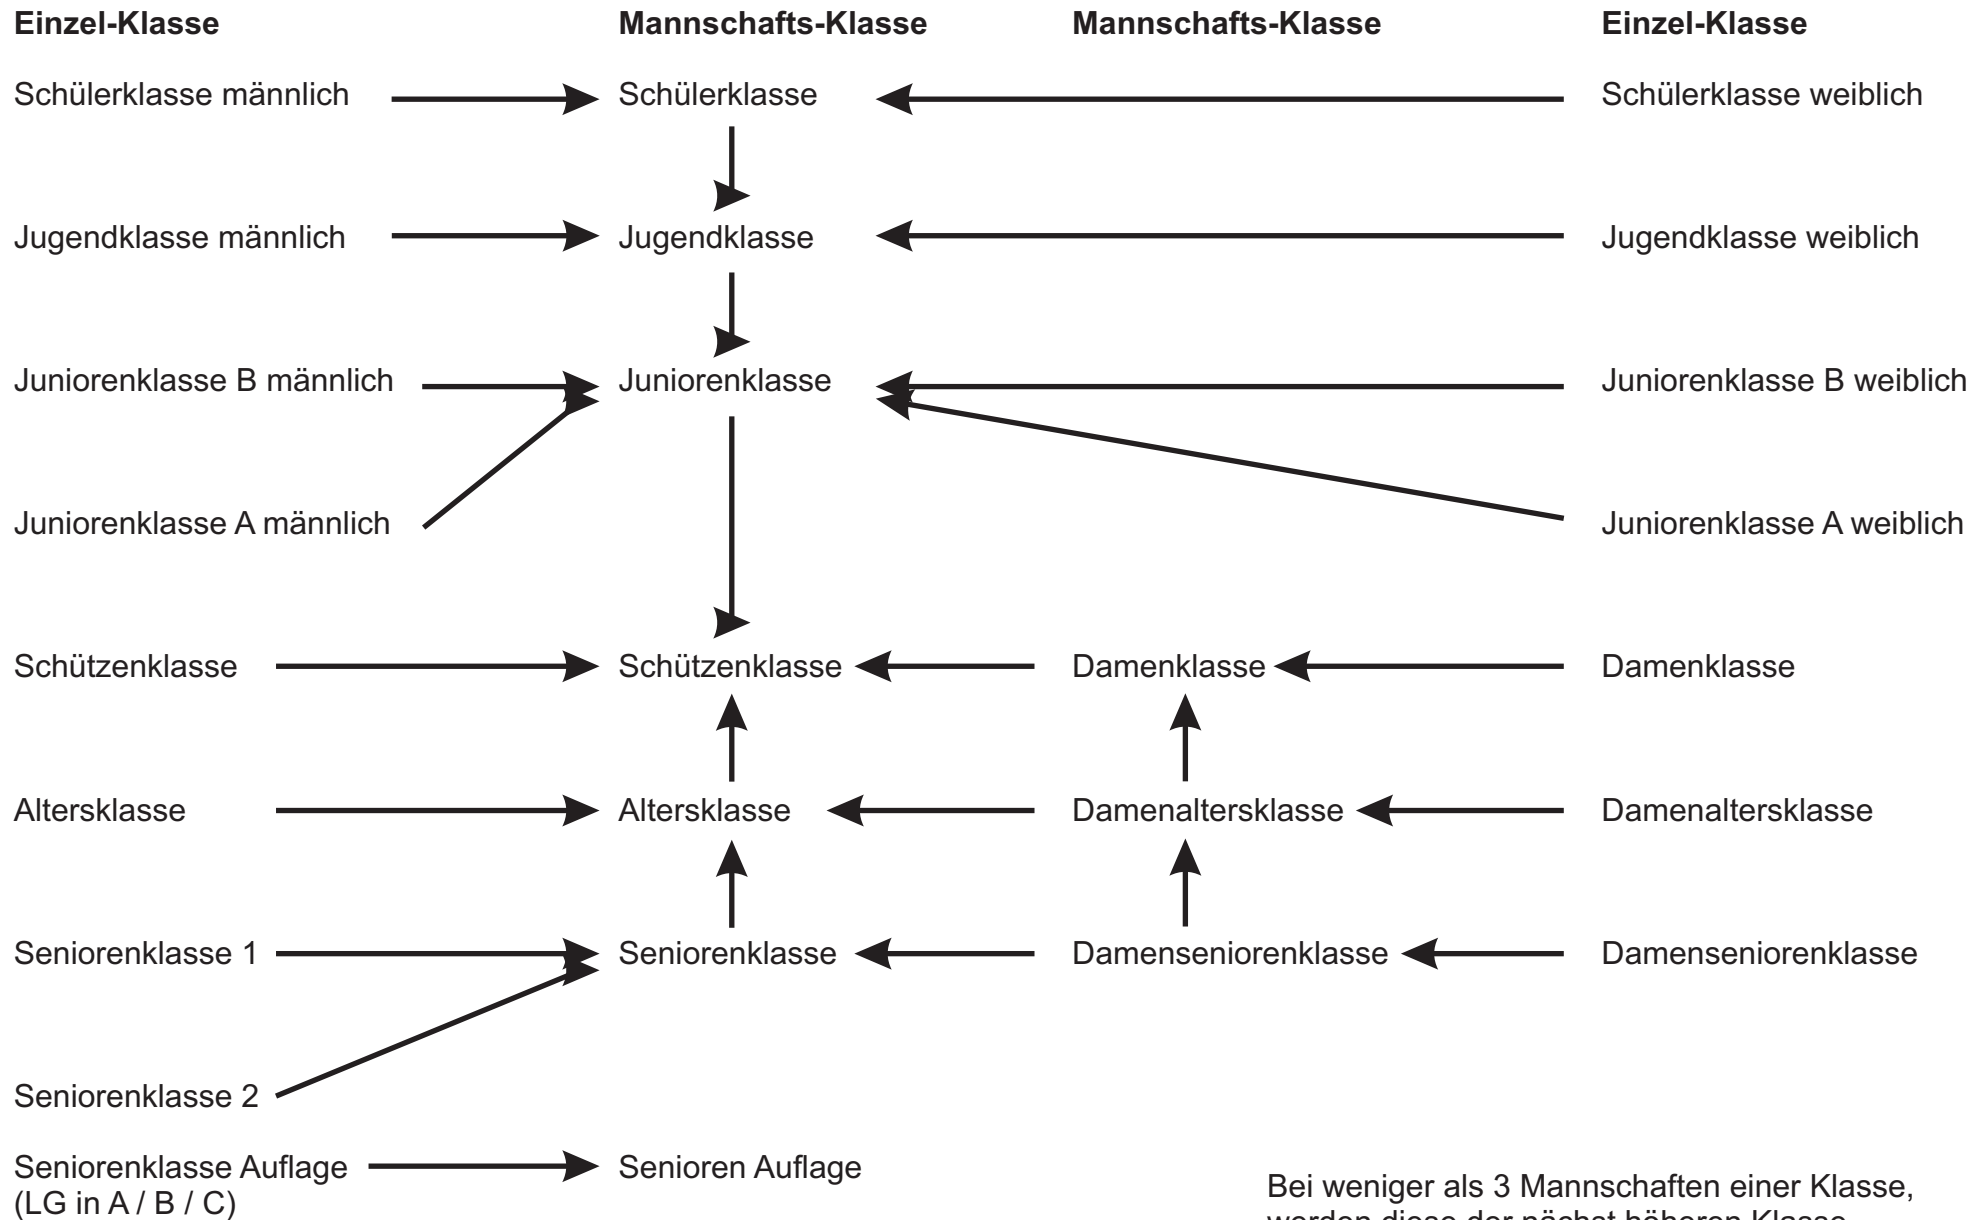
**Einzel-Klasse** | **Mannschafts-Klasse** | **Mannschafts-Klasse** | **Einzel-Klasse**

Schülerklasse männlich → Schülerklasse ← Schülerklasse weiblich

Jugendklasse männlich → Jugendklasse ← Jugendklasse weiblich

Juniorenklasse B männlich → Juniorenklasse ← Juniorenklasse B weiblich

Juniorenklasse A männlich → Juniorenklasse ← Juniorenklasse A weiblich

Schützenklasse → Schützenklasse ← Damenklasse ← Damenklasse

Altersklasse → Altersklasse ← Damenaltersklasse ← Damenaltersklasse

Seniorenklasse 1 → Seniorenklasse ← Damenseniorenklasse ← Damenseniorenklasse

Seniorenklasse 2 → Seniorenklasse

Seniorenklasse Auflage (LG in A / B / C) → Senioren Auflage

Bei weniger als 3 Mannschaften einer Klasse, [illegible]